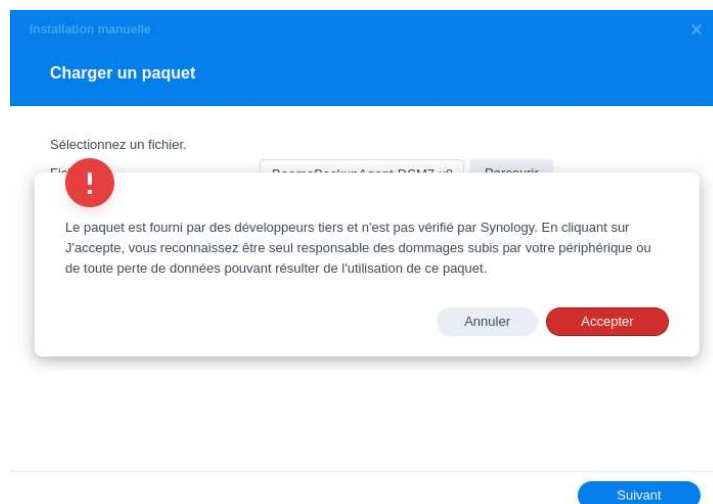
Installation manuelle

Charger un paquet

Sélectionnez un fichier.

Fi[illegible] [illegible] Parcourir

!

Le paquet est fourni par des développeurs tiers et n'est pas vérifié par Synology. En cliquant sur J'accepte, vous reconnaissez être seul responsable des dommages subis par votre périphérique ou de toute perte de données pouvant résulter de l'utilisation de ce paquet.

Annuler

Accepter

Suivant